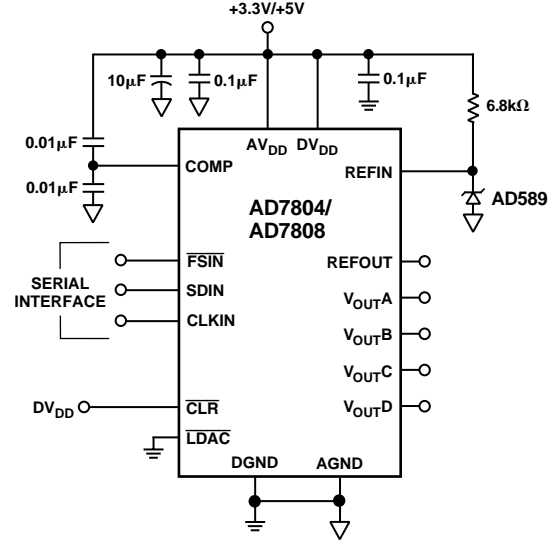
+3.3V/+5V

10μF

0.1μF

0.1μF

6.8kΩ

0.01μF

0.01μF

AV$_{DD}$

DV$_{DD}$

COMP

REFIN

AD589

AD7804/
AD7808

SERIAL INTERFACE

$\overline{FSIN}$

SDIN

CLKIN

REFOUT

V$_{OUT}$A

V$_{OUT}$B

V$_{OUT}$C

V$_{OUT}$D

DV$_{DD}$

$\overline{CLR}$

$\overline{LDAC}$

DGND

AGND